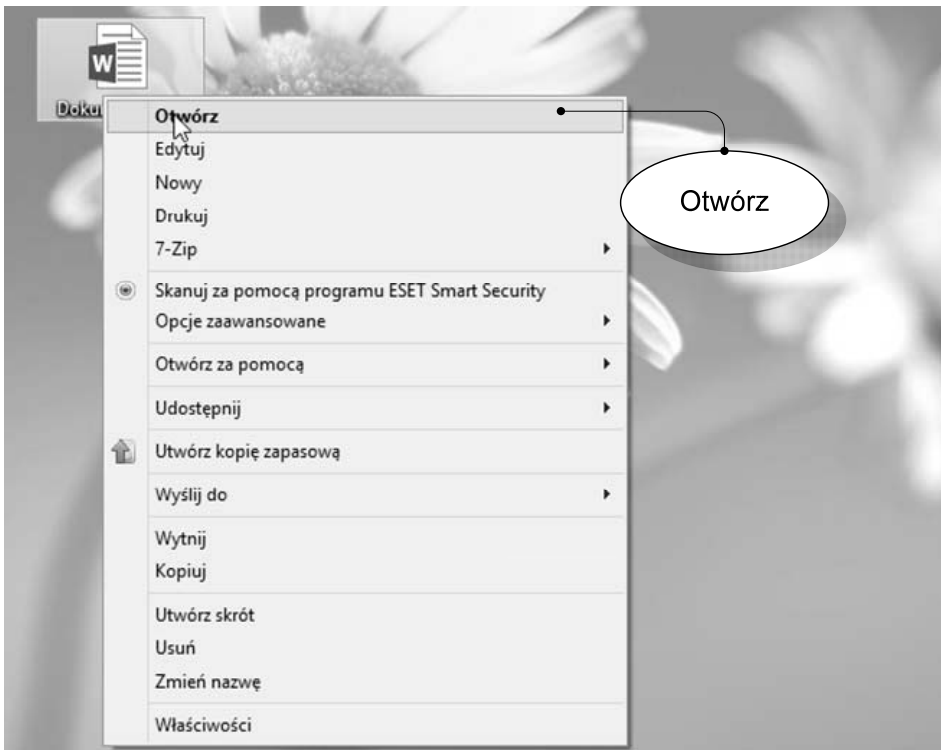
Doku

Otwórz
Edytuj
Nowy
Drukuj
7-Zip

Skanuj za pomocą programu ESET Smart Security
Opcje zaawansowane

Otwórz za pomocą

Udostępnij

Utwórz kopię zapasową

Wyślij do

Wytnij
Kopiuj

Utwórz skrót
Usuń
Zmień nazwę

Właściwości

Otwórz